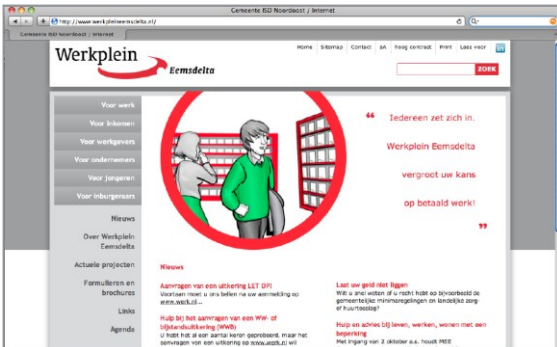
Gemeente ISD Noordoost / Internet

http://www.werkpleineemsdelta.nl/

Gemeente ISD Noordoost / Internet

Werkplein Eemsdelta

Home | Sitemap | Contact | aA | Hoog contrast | Print | Lees voor

ZOEK

Voor werk
Voor inkomen
Voor werkgevers
Voor ondernemers
Voor jongeren
Voor inburgeraars

Nieuws
Over Werkplein Eemsdelta
Actuele projecten
Formulieren en brochures
Links
Agenda

“ Iedereen zet zich in. Werkplein Eemsdelta vergroot uw kans op betaald werk! ”

Nieuws

Aanvragen van een uitkering LET OP!
Voortaan moet u ons bellen na uw aanmelding op www.werk.nl ...

Hulp bij het aanvragen van een WW- of bijstandsuitkering (WWB)
U hebt het al een aantal keren geprobeerd, maar het aanvragen van een uitkering op www.werk.nl wil

Laat uw geld niet liggen
Wilt u snel weten of u recht hebt op bijvoorbeeld de gemeentelijke minimaregelingen en landelijke zorg- of huurtoeslag?

Hulp en advies bij leven, werken, wonen met een beperking
Met ingang van 2 oktober a.s. houdt MEE